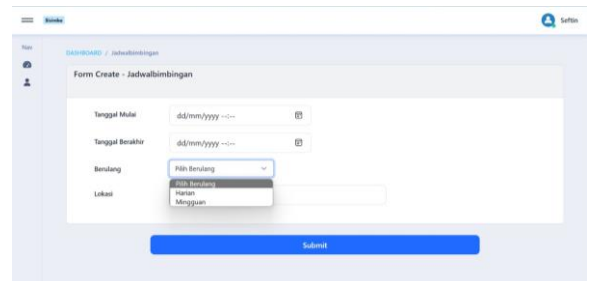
Bimbo

Seftin

Nav

DASHBOARD / Jadwalbimbingan

Form Create - Jadwalbimbingan

Tanggal Mulai
dd/mm/yyyy --:--

Tanggal Berakhir
dd/mm/yyyy --:--

Berulang
Pilih Berulang

Pilih Berulang
Harian
Mingguan

Lokasi

Submit